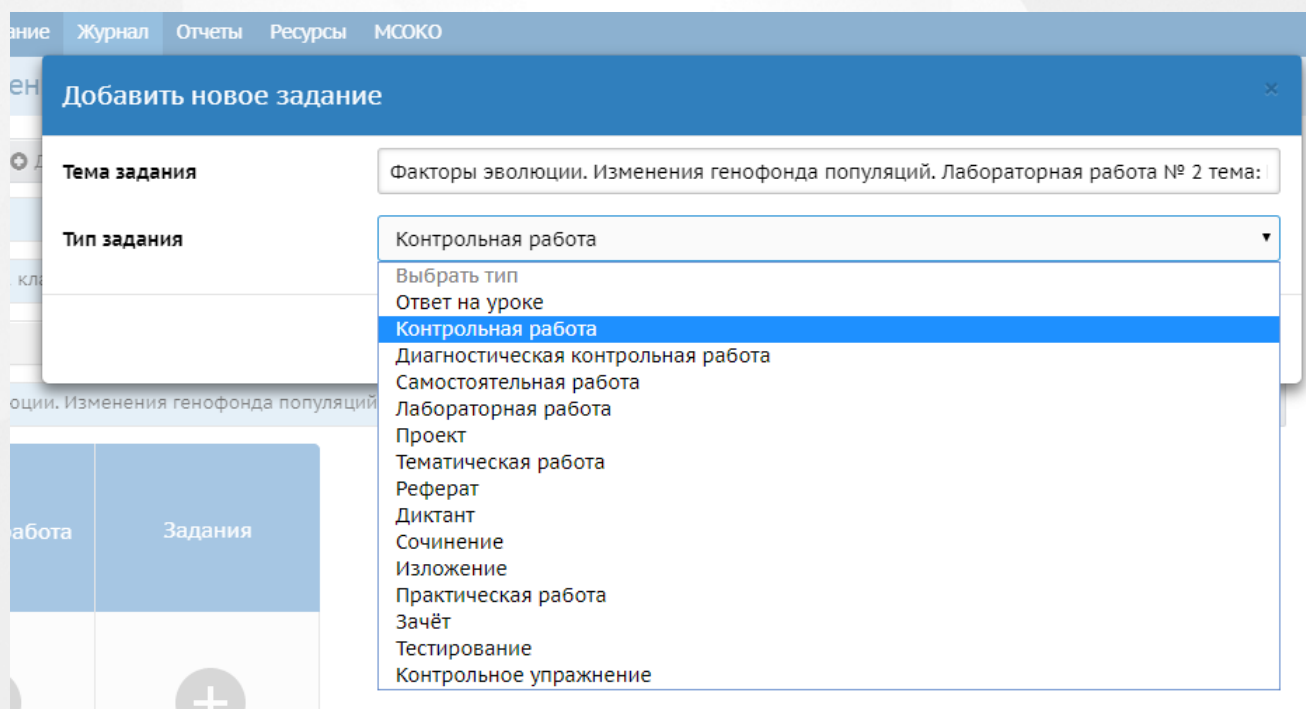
ание Журнал Отчеты Ресурсы МСОКО

ен

Добавить новое задание

×

Тема задания

Факторы эволюции. Изменения генофонда популяций. Лабораторная работа № 2 тема:

Тип задания

Контрольная работа

Выбрать тип
Ответ на уроке
Контрольная работа
Диагностическая контрольная работа
Самостоятельная работа
Лабораторная работа
Проект
Тематическая работа
Реферат
Диктант
Сочинение
Изложение
Практическая работа
Зачёт
Тестирование
Контрольное упражнение

кл

оции. Изменения генофонда популяций

работа

Задания